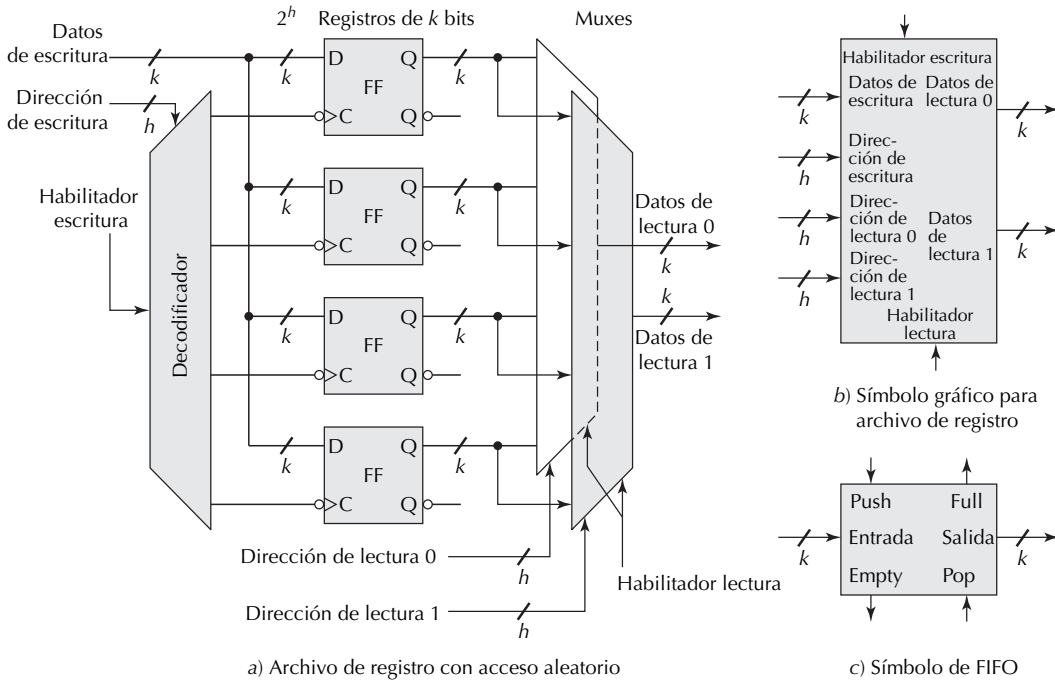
Datos de escritura

$2^h$ Registros de $k$ bits

Muxes

$k$

Dirección de escritura

$h$

Habilitador escritura

Decodificador

D Q
FF
C Q

$k$ $k$

D Q
FF
C Q

$k$ $k$

D Q
FF
C Q

$k$ $k$

D Q
FF
C Q

$k$ $k$

Datos de lectura 0

$k$

$k$

Datos de lectura 1

Dirección de lectura 0

$h$

Habilitador lectura

Dirección de lectura 1

$h$

a) Archivo de registro con acceso aleatorio

Habilitador escritura
Datos de escritura
Datos de lectura 0
Dirección de escritura
Dirección de lectura 0
Datos de lectura 1
Dirección de lectura 1
Habilitador lectura

$k$ $k$ $h$ $h$ $k$ $h$

b) Símbolo gráfico para archivo de registro

Push Full
Entrada Salida
Empty Pop

$k$ $k$

c) Símbolo de FIFO